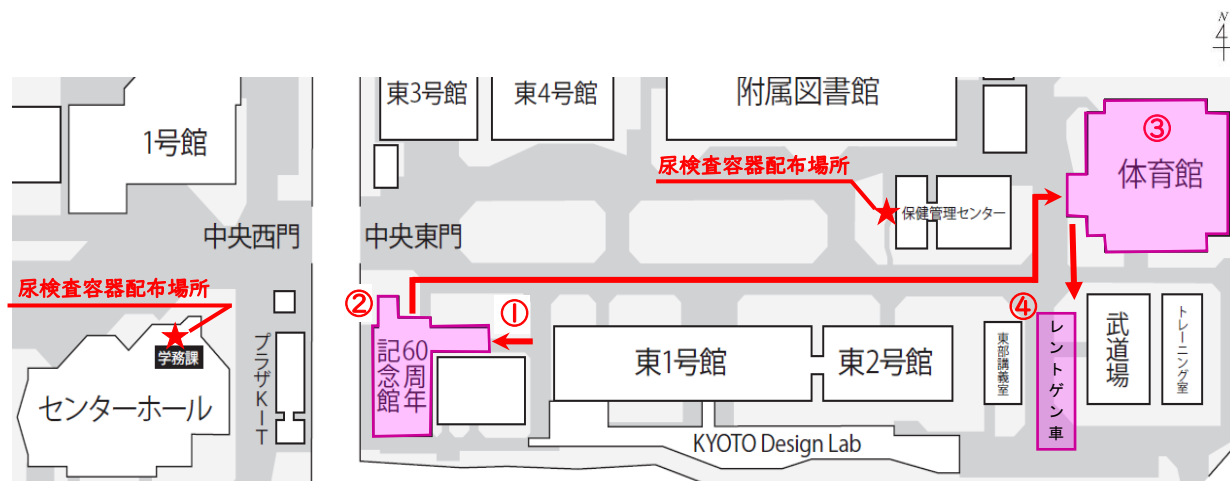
1号館

中央西門

尿検査容器配布場所

学務課

センターホール

プラザKIT

東3号館

東4号館

附属図書館

中央東門

尿検査容器配布場所

保健管理センター

③
体育館

②

60周年記念館

①

東1号館

東2号館

東部講義室

④
レントゲン車

武道場

トレーニング室

KYOTO Design Lab